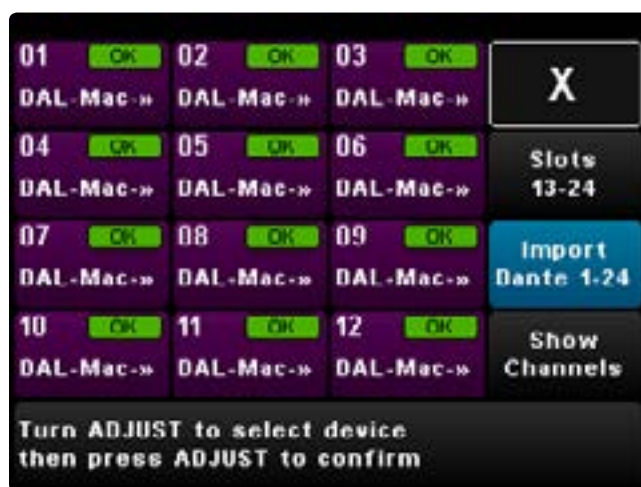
01 OK DAL-Mac-»
02 OK DAL-Mac-»
03 OK DAL-Mac-»
X
04 OK DAL-Mac-»
05 OK DAL-Mac-»
06 OK DAL-Mac-»
Slots 13-24
07 OK DAL-Mac-»
08 OK DAL-Mac-»
09 OK DAL-Mac-»
Import Dante 1-24
10 OK DAL-Mac-»
11 OK DAL-Mac-»
12 OK DAL-Mac-»
Show Channels

Turn ADJUST to select device then press ADJUST to confirm